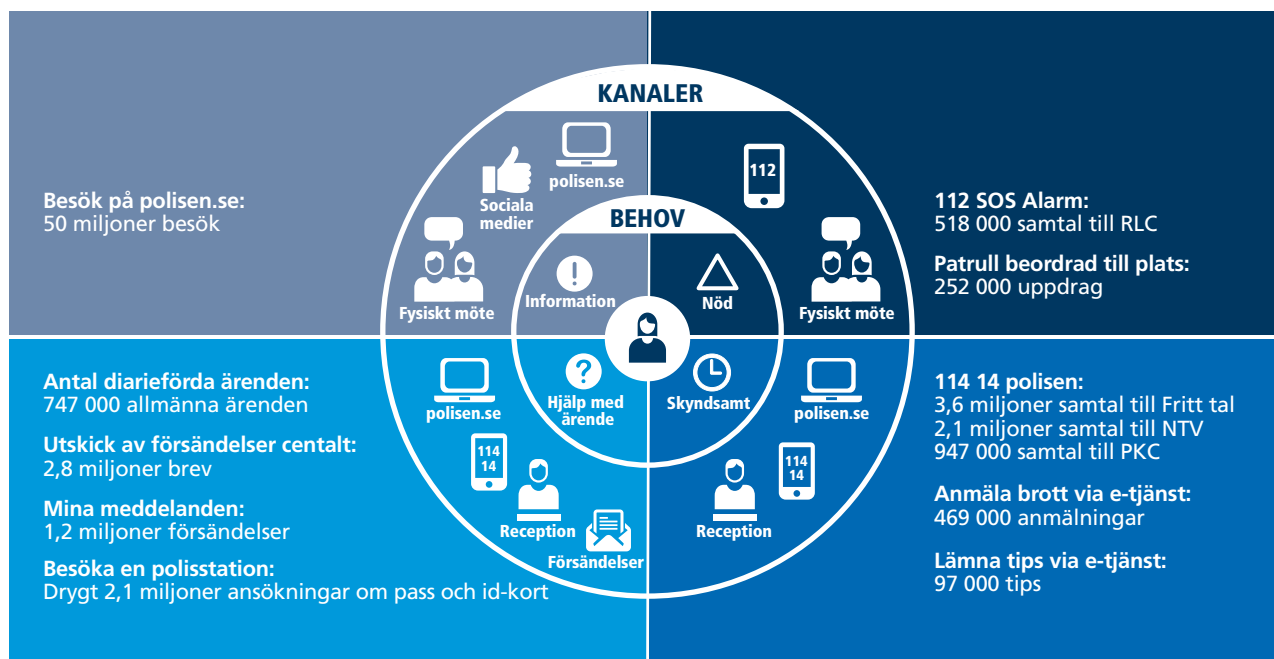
KANALER

Besök på polisen.se:
50 miljoner besök

Sociala medier

polisen.se

112

112 SOS Alarm:
518 000 samtal till RLC

Patrull beordrad till plats:
252 000 uppdrag

BEHOV

Fysiskt möte

Information

Nöd

Fysiskt möte

Antal diarieförda ärenden:
747 000 allmänna ärenden

Utskick av försändelser centalt:
2,8 miljoner brev

Mina meddelanden:
1,2 miljoner försändelser

Besöka en polisstation:
Drygt 2,1 miljoner ansökningar om pass och id-kort

polisen.se

Hjälp med ärende

Skyndsamt

polisen.se

114 14

Reception

Försändelser

114 14

Reception

114 14 polisen:
3,6 miljoner samtal till Fritt tal
2,1 miljoner samtal till NTV
947 000 samtal till PKC

Anmäla brott via e-tjänst:
469 000 anmälningar

Lämna tips via e-tjänst:
97 000 tips